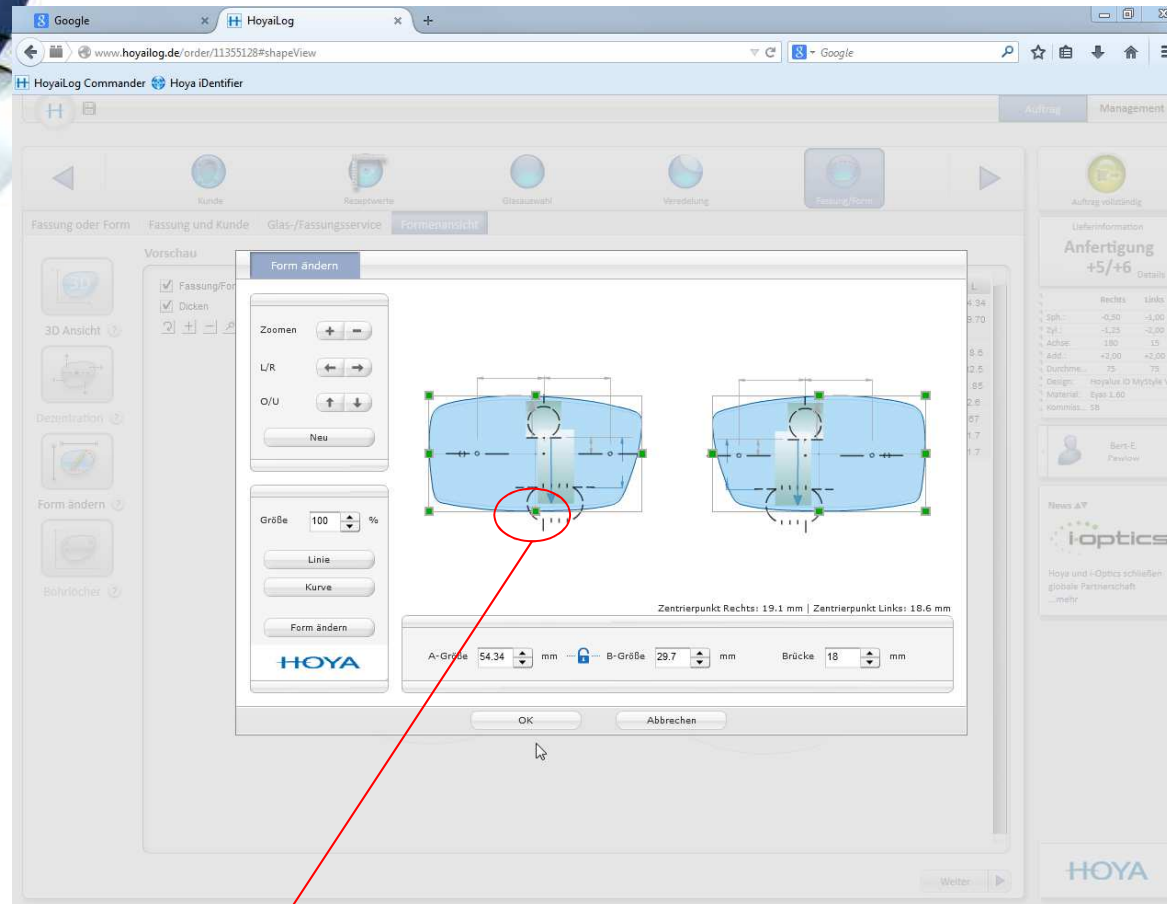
Google
HoyaiLog
www.hoyailog.de/order/11355128#shapeView
Google
HoyaiLog Commander
Hoya iDentifier

Auftrag
Management

Kunde
Rezeptwerte
Glasauswahl
Veredelung
Fassung/Form

Auftrag vollständig

Fassung oder Form
Fassung und Kunde
Glas-/Fassungsservice
Formenansicht

Vorschau
Fassung/For
Dicken

3D Ansicht
Dezentration
Form ändern
Bohrlöcher

Lieferinformation
Anfertigung
+5/+6
Details

| | Rechts | Links |
|---|---|---|
| Sph.: | -0,50 | -1,00 |
| Zyl.: | -1,25 | -2,00 |
| Achse: | 180 | 15 |
| Add.: | +2,00 | +2,00 |
| Durchme... | 75 | 75 |
| Design: | Hoyalux iD MyStyle V | |
| Material: | Eyas 1.60 | |
| Kommiss...: | 58 | |

Bert-E. Pawlow

News
i-optics
Hoya und i-Optics schließen globale Partnerschaft ...mehr

Form ändern

Zoomen
L/R
O/U
Neu

Größe 100 %
Linie
Kurve
Form ändern
HOYA

Zentrierpunkt Rechts: 19.1 mm | Zentrierpunkt Links: 18.6 mm

A-Größe 54.34 mm
B-Größe 29.7 mm
Brücke 18 mm

OK
Abbrechen

Weiter

HOYA